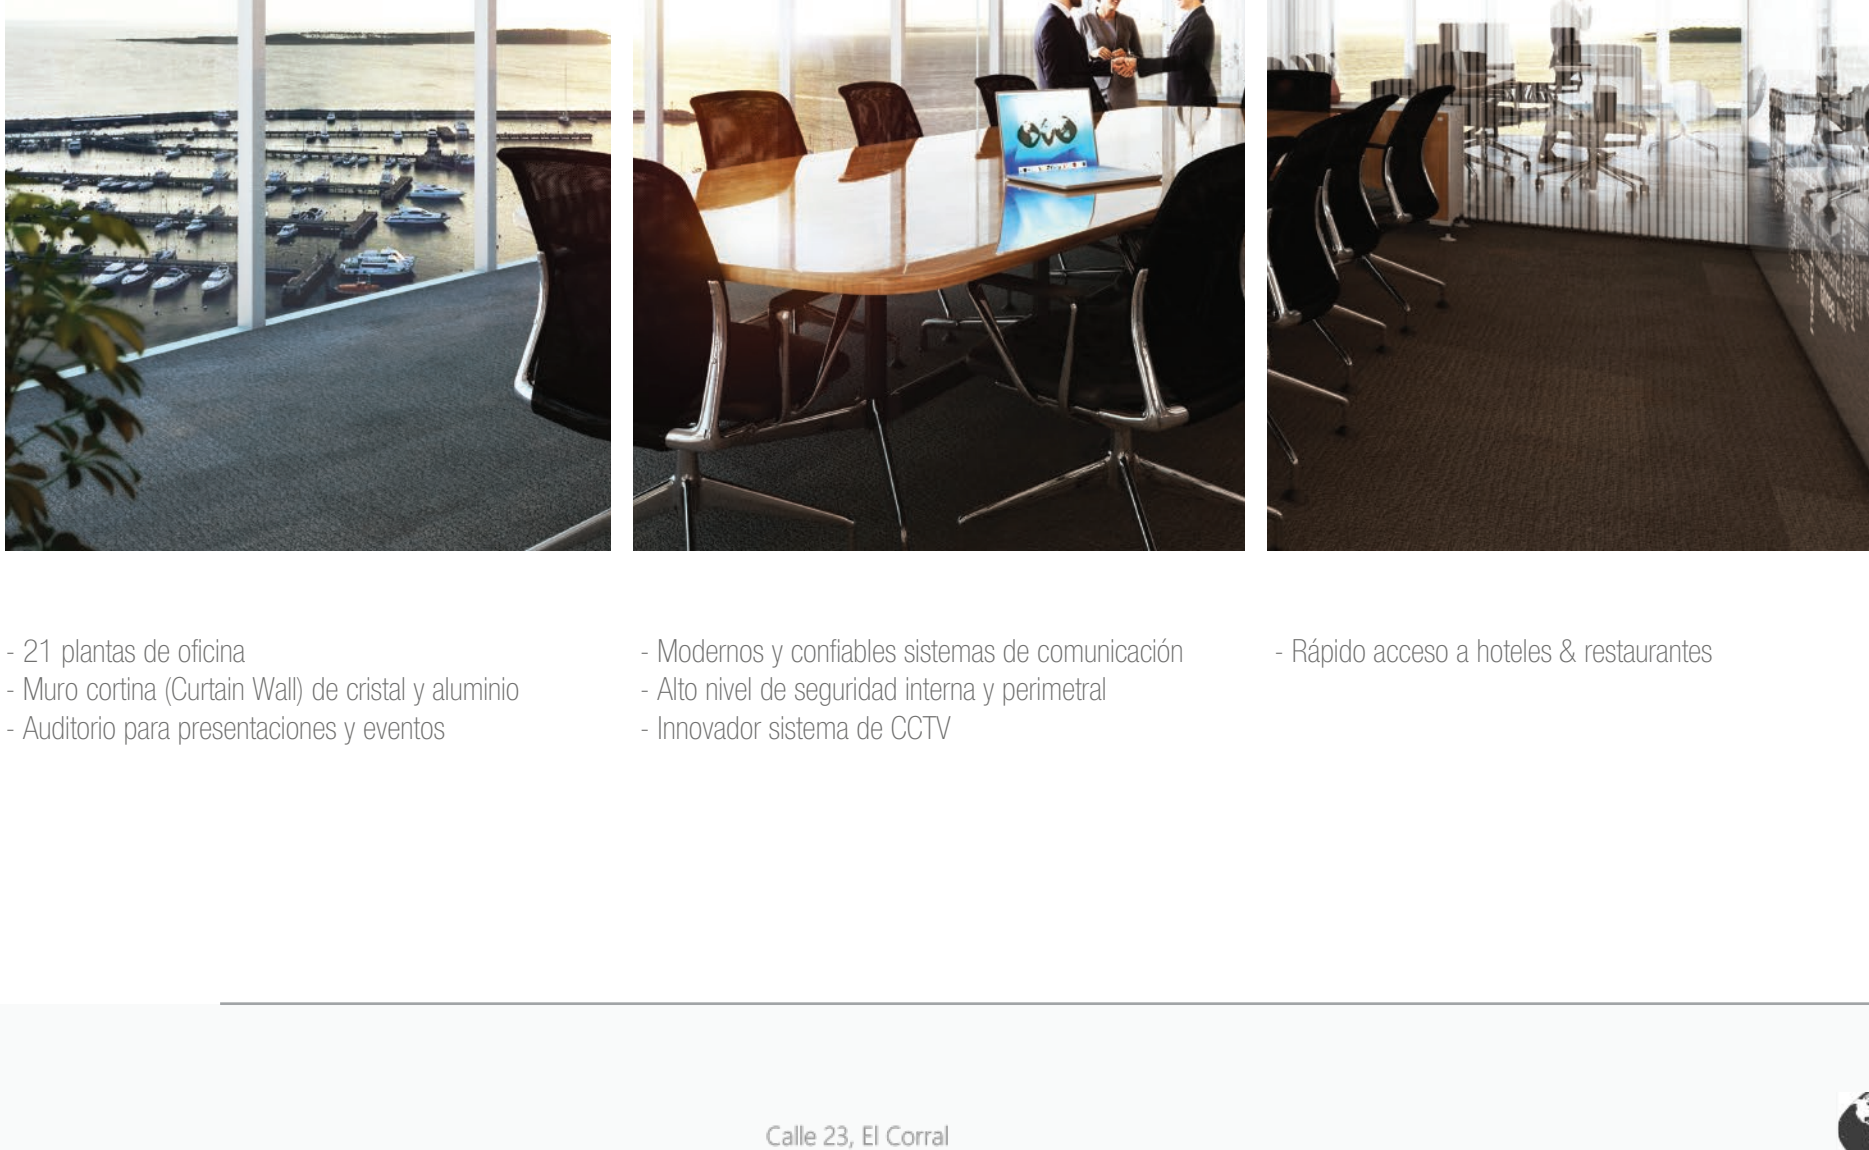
- 21 plantas de oficina
- Muro cortina (Curtain Wall) de cristal y aluminio
- Auditorio para presentaciones y eventos

- Modernos y confiables sistemas de comunicación
- Alto nivel de seguridad interna y perimetral
- Innovador sistema de CCTV

- Rápido acceso a hoteles & restaurantes

Calle 23, El Corral